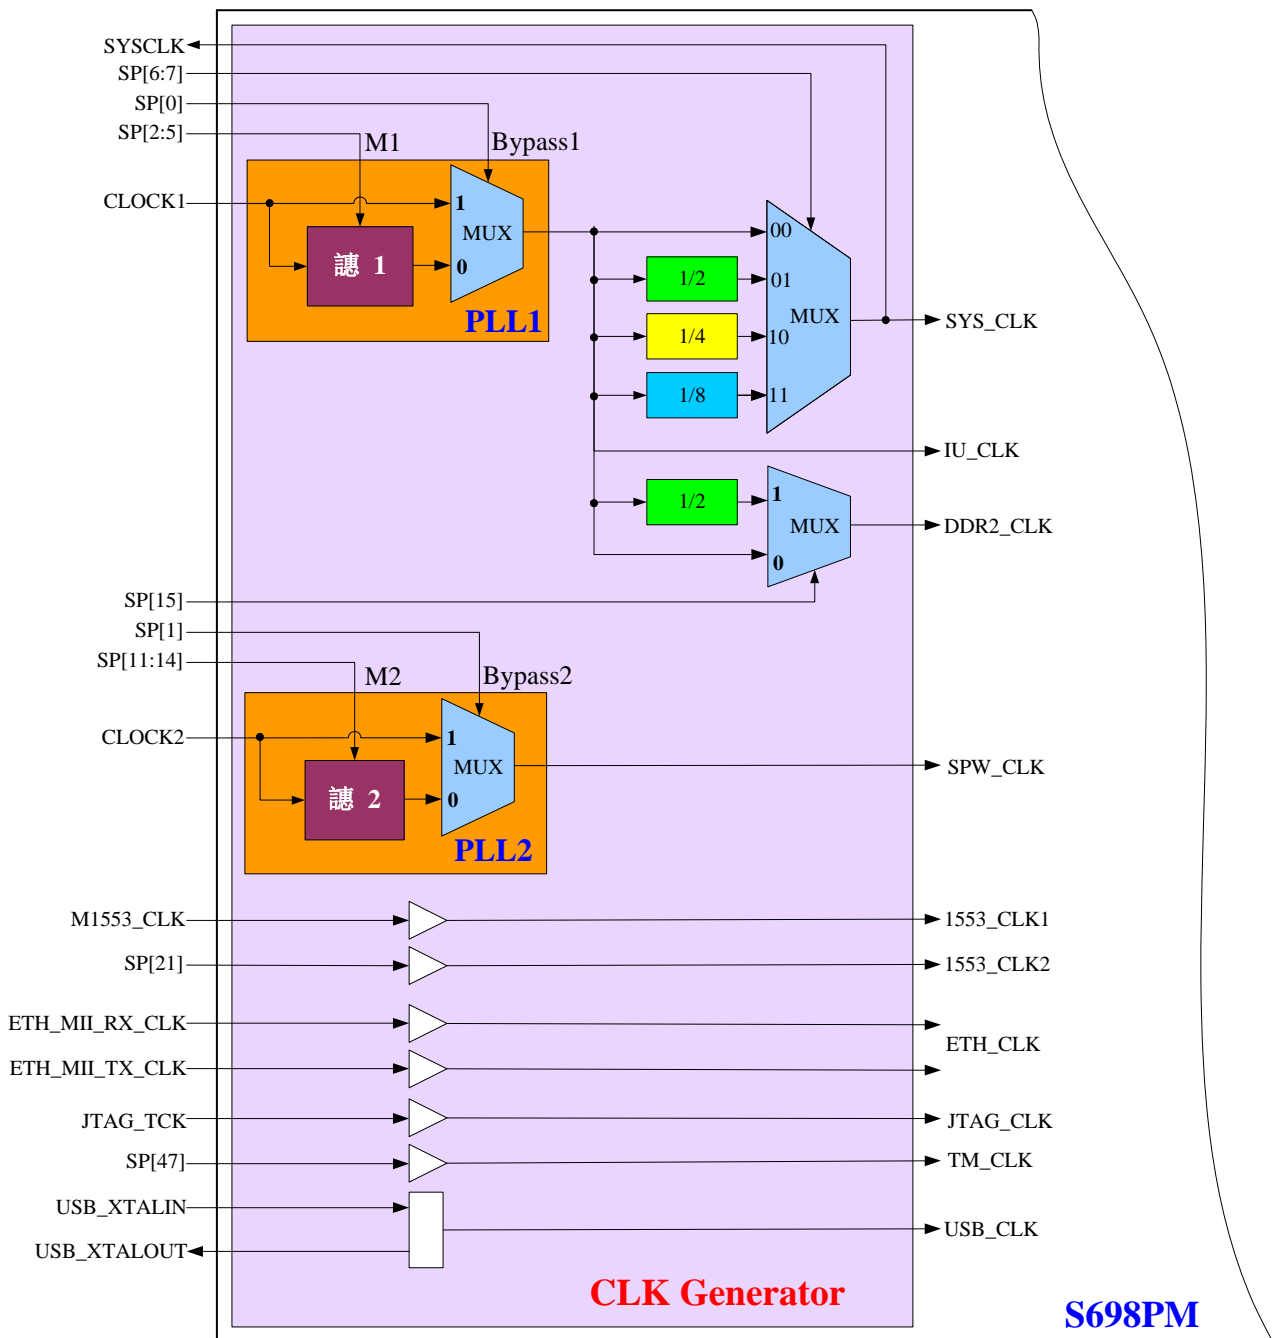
SYSCLK
SP[6:7]
SP[0]
SP[2:5]
M1
Bypass1
CLOCK1
1
MUX
0
�QQ 1
PLL1
00
1/2
01
MUX
1/4
10
SYS_CLK
1/8
11
IU_CLK
1/2
1
MUX
DDR2_CLK
0
SP[15]
SP[1]
SP[11:14]
M2
Bypass2
CLOCK2
1
MUX
譲 2
0
PLL2
SPW_CLK
M1553_CLK
1553_CLK1
SP[21]
1553_CLK2
ETH_MII_RX_CLK
ETH_CLK
ETH_MII_TX_CLK
JTAG_TCK
JTAG_CLK
SP[47]
TM_CLK
USB_XTALIN
USB_CLK
USB_XTALOUT
CLK Generator
S698PM